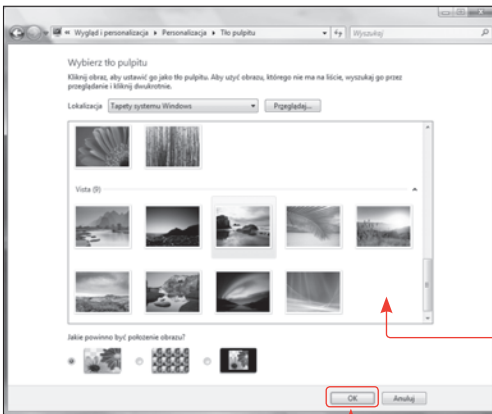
« Wygląd i personalizacja ▸ Personalizacja ▸ Tło pulpitu
Wyszukaj

Wybierz tło pulpitu

Kliknij obraz, aby ustawić go jako tło pulpitu. Aby użyć obrazu, którego nie ma na liście, wyszukaj go przez przeglądanie i kliknij dwukrotnie.

Lokalizacja: Tapety systemu Windows
Przeglądaj...

Vista (8)

Jakie powinno być położenie obrazu?

OK
Anuluj